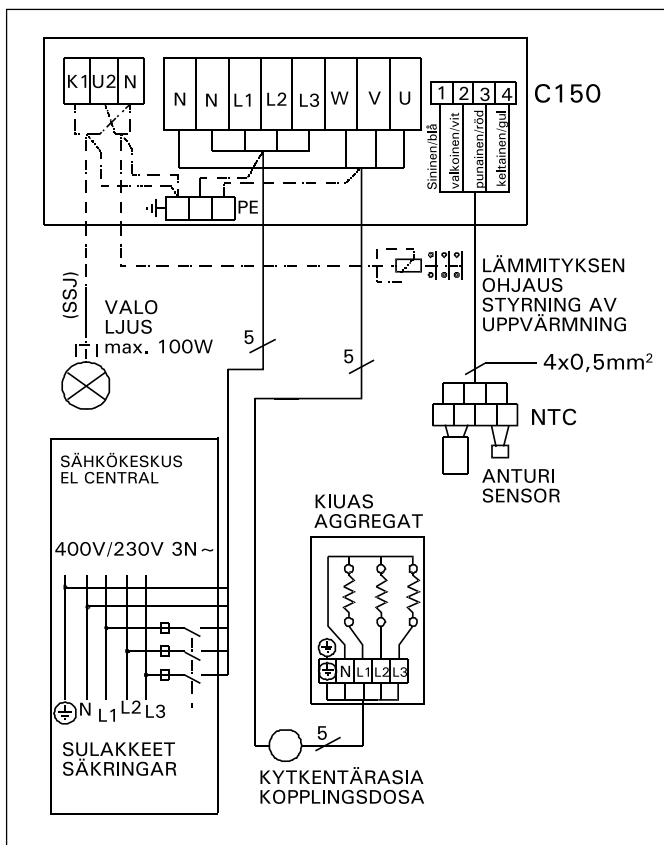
K1 U2 N

N N L1 L2 L3 W V U

1 2 3 4

C150

Sininen/blå valkoinen/vit punainen/röd keltainen/gul

PE

LÄMMITYKSEN OHJAUS STYRNING AV UPPVÄRMNING

(SSJ)

VALO LJUS max. 100W

5

5

$4x0,5mm^2$

NTC

ANTURI SENSOR

SÄHKÖKESKUS EL CENTRAL

400V/230V 3N~

KIUAS AGGREGAT

N L1 L2 L3

N L1 L2 L3

SULAKKEET SÄKRINGAR

5

KYTKENTÄRASIA KOPPLINGSDOSA